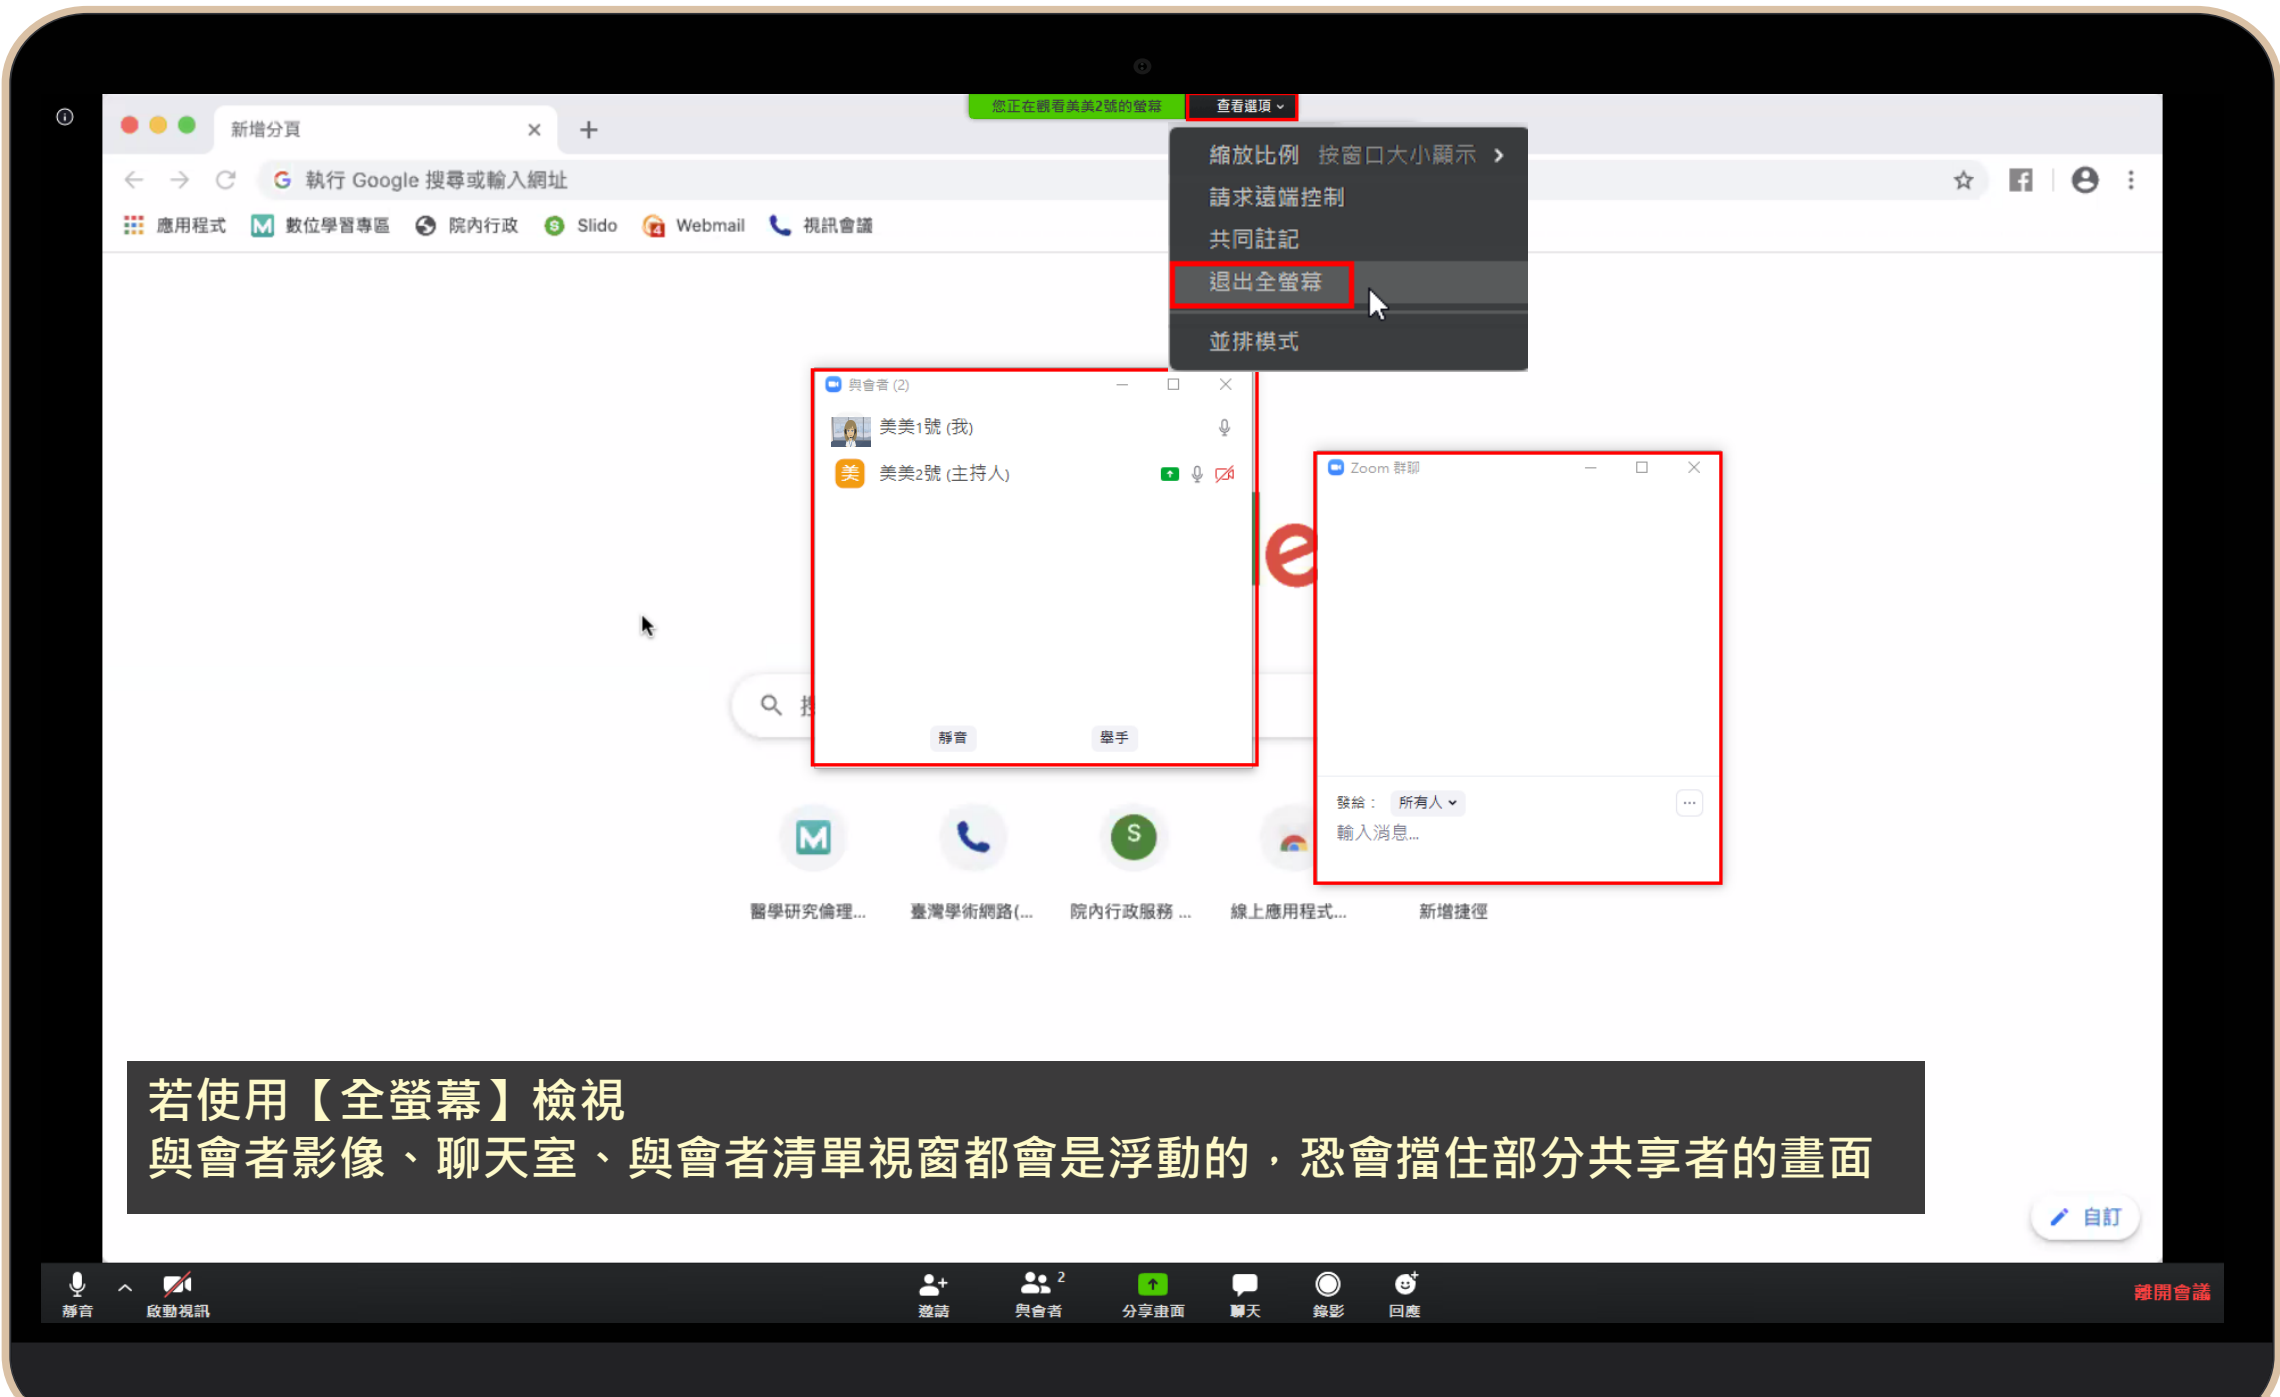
您正在觀看美美2號的螢幕 查看選項

新增分頁

執行 Google 搜尋或輸入網址

應用程式 數位學習專區 院內行政 Slido Webmail 視訊會議

縮放比例 按窗口大小顯示
請求遠端控制
共同註記
退出全螢幕
並排模式

與會者 (2)
美美1號 (我)
美美2號 (主持人)
靜音 舉手

Zoom 群聊
發給： 所有人
輸入消息...

醫學研究倫理... 臺灣學術網路(... 院內行政服務 ... 線上應用程式... 新增捷徑

若使用【全螢幕】檢視
與會者影像、聊天室、與會者清單視窗都會是浮動的，恐會擋住部分共享者的畫面

自訂

靜音 啟動視訊 邀請 與會者 2 分享畫面 聊天 錄影 回應 離開會議